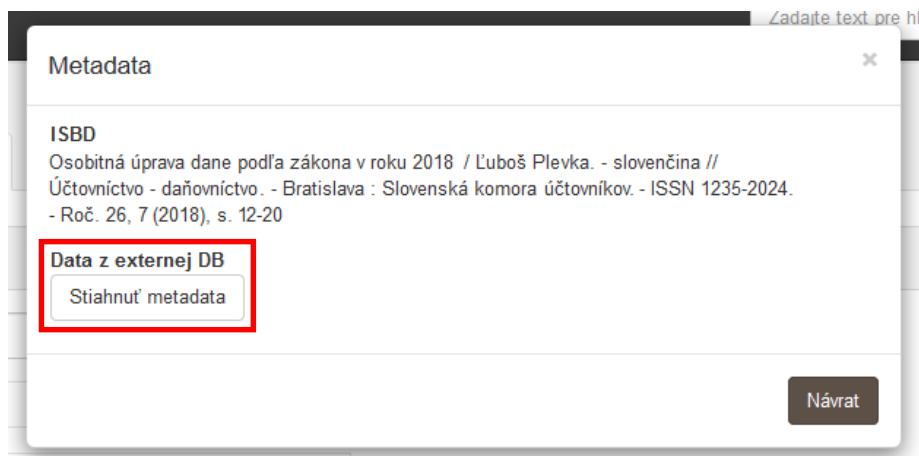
Zadajte text pre hl

Metadata

×

ISBD
Osobitná úprava dane podľa zákona v roku 2018 / Ľuboš Plevka. - slovenčina // Účtovníctvo - daňovníctvo. - Bratislava : Slovenská komora účtovníkov. - ISSN 1235-2024. - Roč. 26, 7 (2018), s. 12-20

Data z externej DB
Stiahnuť metadata

Návrat